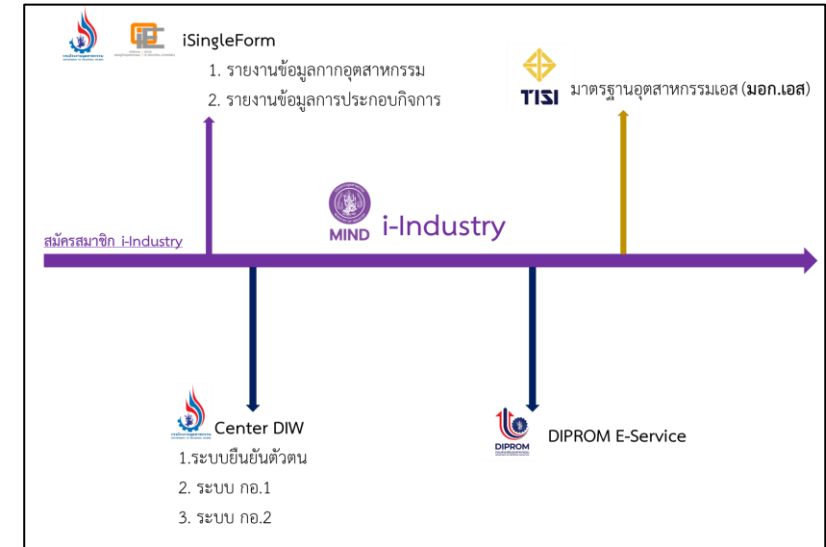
iSingleForm
1. รายงานข้อมูลกากอุตสาหกรรม
2. รายงานข้อมูลการประกอบกิจการ

TISI มาตรฐานอุตสาหกรรมเอส (มอก.เอส)

MIND i-Industry

สมัครสมาชิก i-Industry

Center DIW
1.ระบบยืนยันตัวตน
2. ระบบ กอ.1
3. ระบบ กอ.2

DIPROM DIPROM E-Service